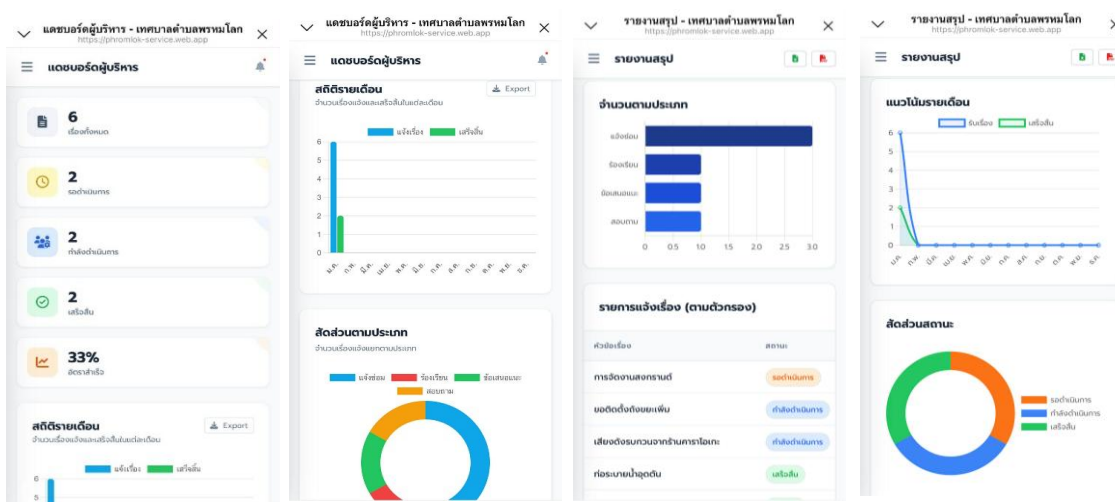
แดชบอร์ดผู้บริหาร - เทศบาลตำบลพรหมโลก
https://phromlok-service.web.app

แดชบอร์ดผู้บริหาร

6
เรื่องทั้งหมด

2
รอดำเนินการ

2
กำลังดำเนินการ

2
เสร็จสิ้น

33%
อัตราสำเร็จ

สถิติรายเดือน
จำนวนเรื่องแจ้งและเสร็จสิ้นในแต่ละเดือน
Export
แจ้งเรื่อง เสร็จสิ้น
6
5

แดชบอร์ดผู้บริหาร - เทศบาลตำบลพรหมโลก
https://phromlok-service.web.app

แดชบอร์ดผู้บริหาร

สถิติรายเดือน
จำนวนเรื่องแจ้งและเสร็จสิ้นในแต่ละเดือน
Export
แจ้งเรื่อง เสร็จสิ้น
6 5 4 3 2 1 0
ม.ค. ก.พ. มี.ค. เม.ย. พ.ค. มิ.ย. ก.ค. ส.ค. ก.ย. ต.ค. พ.ย. ธ.ค.

สัดส่วนตามประเภท
จำนวนเรื่องแจ้งแยกตามประเภท
แจ้งซ่อม ร้องเรียน ข้อเสนอแนะ สอบถาม

รายงานสรุป - เทศบาลตำบลพรหมโลก
https://phromlok-service.web.app

รายงานสรุป

จำนวนตามประเภท
แจ้งซ่อม
ร้องเรียน
ข้อเสนอแนะ
สอบถาม
0 0.5 1.0 1.5 2.0 2.5 3.0

รายการแจ้งเรื่อง (ตามตัวกรอง)

| หัวข้อเรื่อง | สถานะ |
|---|---|
| การจัดงานสงกรานต์ | รอดำเนินการ |
| ขอติดตั้งถังขยะเพิ่ม | กำลังดำเนินการ |
| เสียงดังรบกวนจากร้านคาราโอเกะ | กำลังดำเนินการ |
| ท่อระบายน้ำอุดตัน | เสร็จสิ้น |

รายงานสรุป - เทศบาลตำบลพรหมโลก
https://phromlok-service.web.app

รายงานสรุป

แนวโน้มรายเดือน
รับเรื่อง เสร็จสิ้น
6 5 4 3 2 1 0
ม.ค. ก.พ. มี.ค. เม.ย. พ.ค. มิ.ย. ก.ค. ส.ค. ก.ย. ต.ค. พ.ย. ธ.ค.

สัดส่วนสถานะ
รอดำเนินการ
กำลังดำเนินการ
เสร็จสิ้น